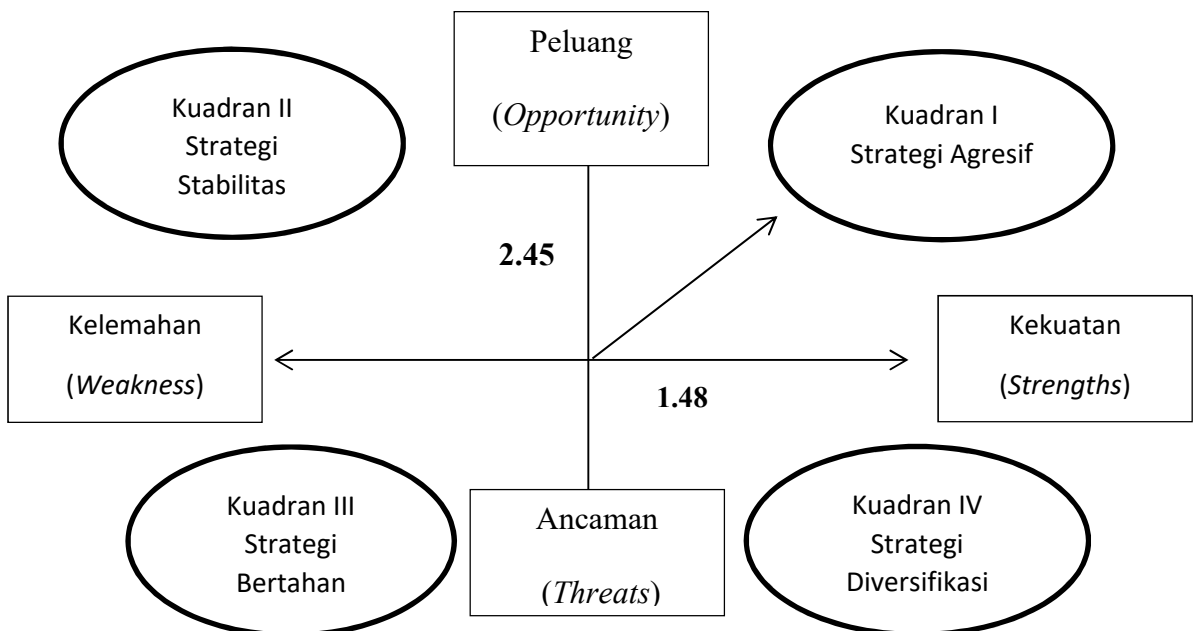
Peluang
(*Opportunity*)

Kuadran II
Strategi
Stabilitas

Kuadran I
Strategi Agresif

2.45

Kelemahan
(*Weakness*)

Kekuatan
(*Strengths*)

1.48

Kuadran III
Strategi
Bertahan

Ancaman
(*Threats*)

Kuadran IV
Strategi
Diversifikasi